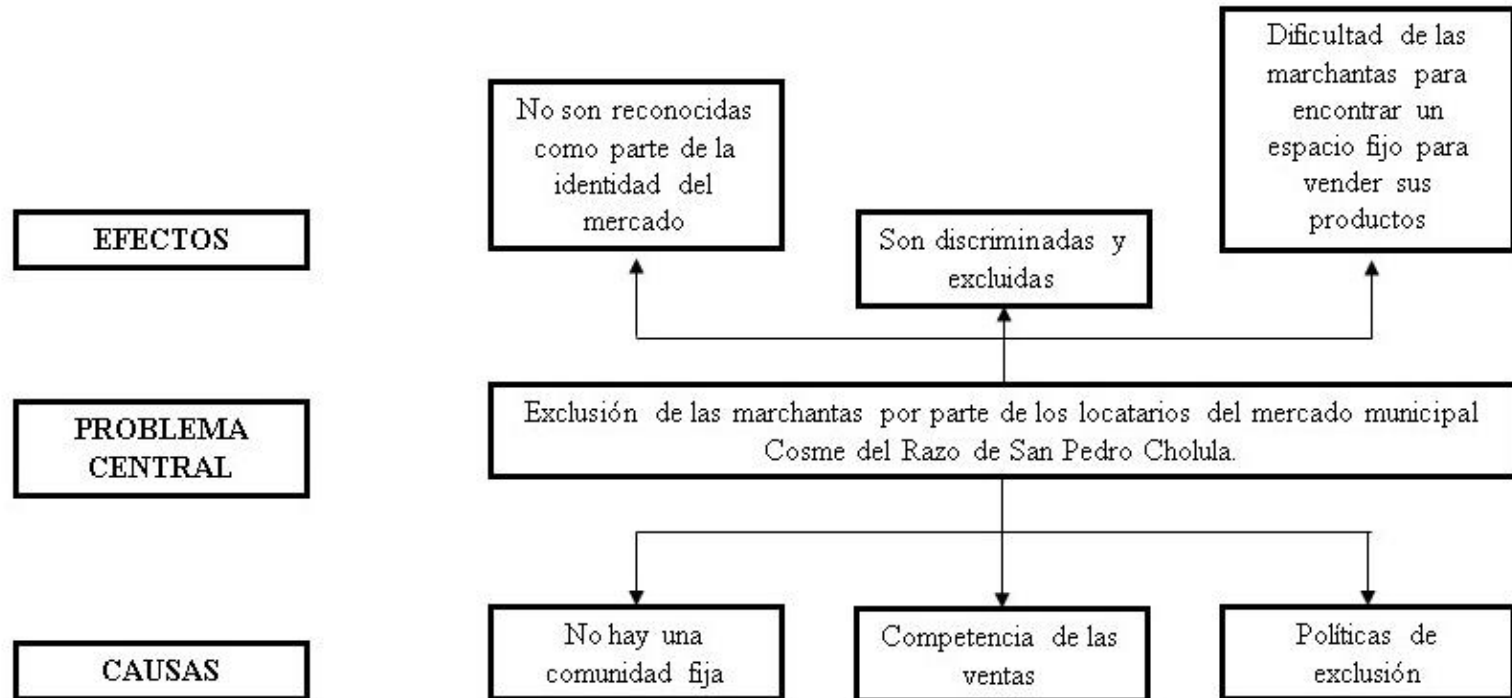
EFECTOS

No son reconocidas como parte de la identidad del mercado

Son discriminadas y excluidas

Dificultad de las marchantas para encontrar un espacio fijo para vender sus productos

PROBLEMA CENTRAL

Exclusión de las marchantas por parte de los locatarios del mercado municipal Cosme del Razo de San Pedro Cholula.

CAUSAS

No hay una comunidad fija

Competencia de las ventas

Políticas de exclusión